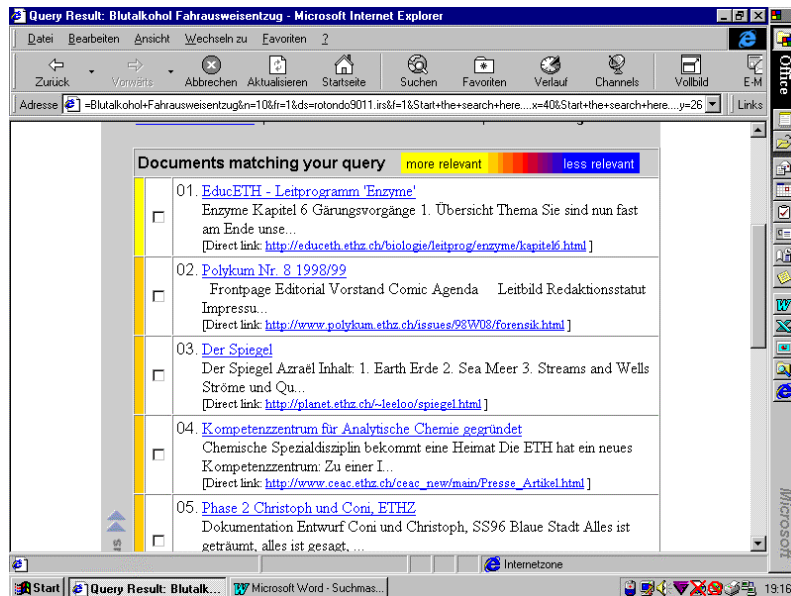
Query Result: Blutalkohol Fahrausweisentzug - Microsoft Internet Explorer

Datei Bearbeiten Ansicht Wechseln zu Favoriten ?

Zurück Vorwärts Abbrechen Aktualisieren Startseite Suchen Favoriten Verlauf Channels Vollbild E-M

Adresse =Blutalkohol+Fahrausweisentzug&n=10&fr=1&ds=rotondo9011.irs&f=1&Start+the+search+here....x=40&Start+the+search+here....y=26 Links

Documents matching your query more relevant less relevant

01. EducETH - Leitprogramm 'Enzyme'
Enzyme Kapitel 6 Gärungsvorgänge 1. Übersicht Thema Sie sind nun fast am Ende unse...
[Direct link: http://educeth.ethz.ch/biologie/leitprog/enzyme/kapitel6.html ]

02. Polykum Nr. 8 1998/99
Frontpage Editorial Vorstand Comic Agenda Leitbild Redaktionsstatut Impressu...
[Direct link: http://www.polykum.ethz.ch/issues/98W08/forensik.html ]

03. Der Spiegel
Der Spiegel Azraël Inhalt: 1. Earth Erde 2. Sea Meer 3. Streams and Wells Ströme und Qu...
[Direct link: http://planet.ethz.ch/~leeloo/spiegel.html ]

04. Kompetenzzentrum für Analytische Chemie gegründet
Chemische Spezialdisziplin bekommt eine Heimat Die ETH hat ein neues Kompetenzzentrum: Zu einer I...
[Direct link: http://www.ceac.ethz.ch/ceac_new/main/Presse_Artikel.html ]

05. Phase 2 Christoph und Coni, ETHZ
Dokumentation Entwurf Coni und Christoph, SS96 Blaue Stadt Alles ist geträumt, alles ist gesagt, ...

Internetzone

Start Query Result: Blutalk... Microsoft Word - Suchmas... 19:16

Office

Microsoft